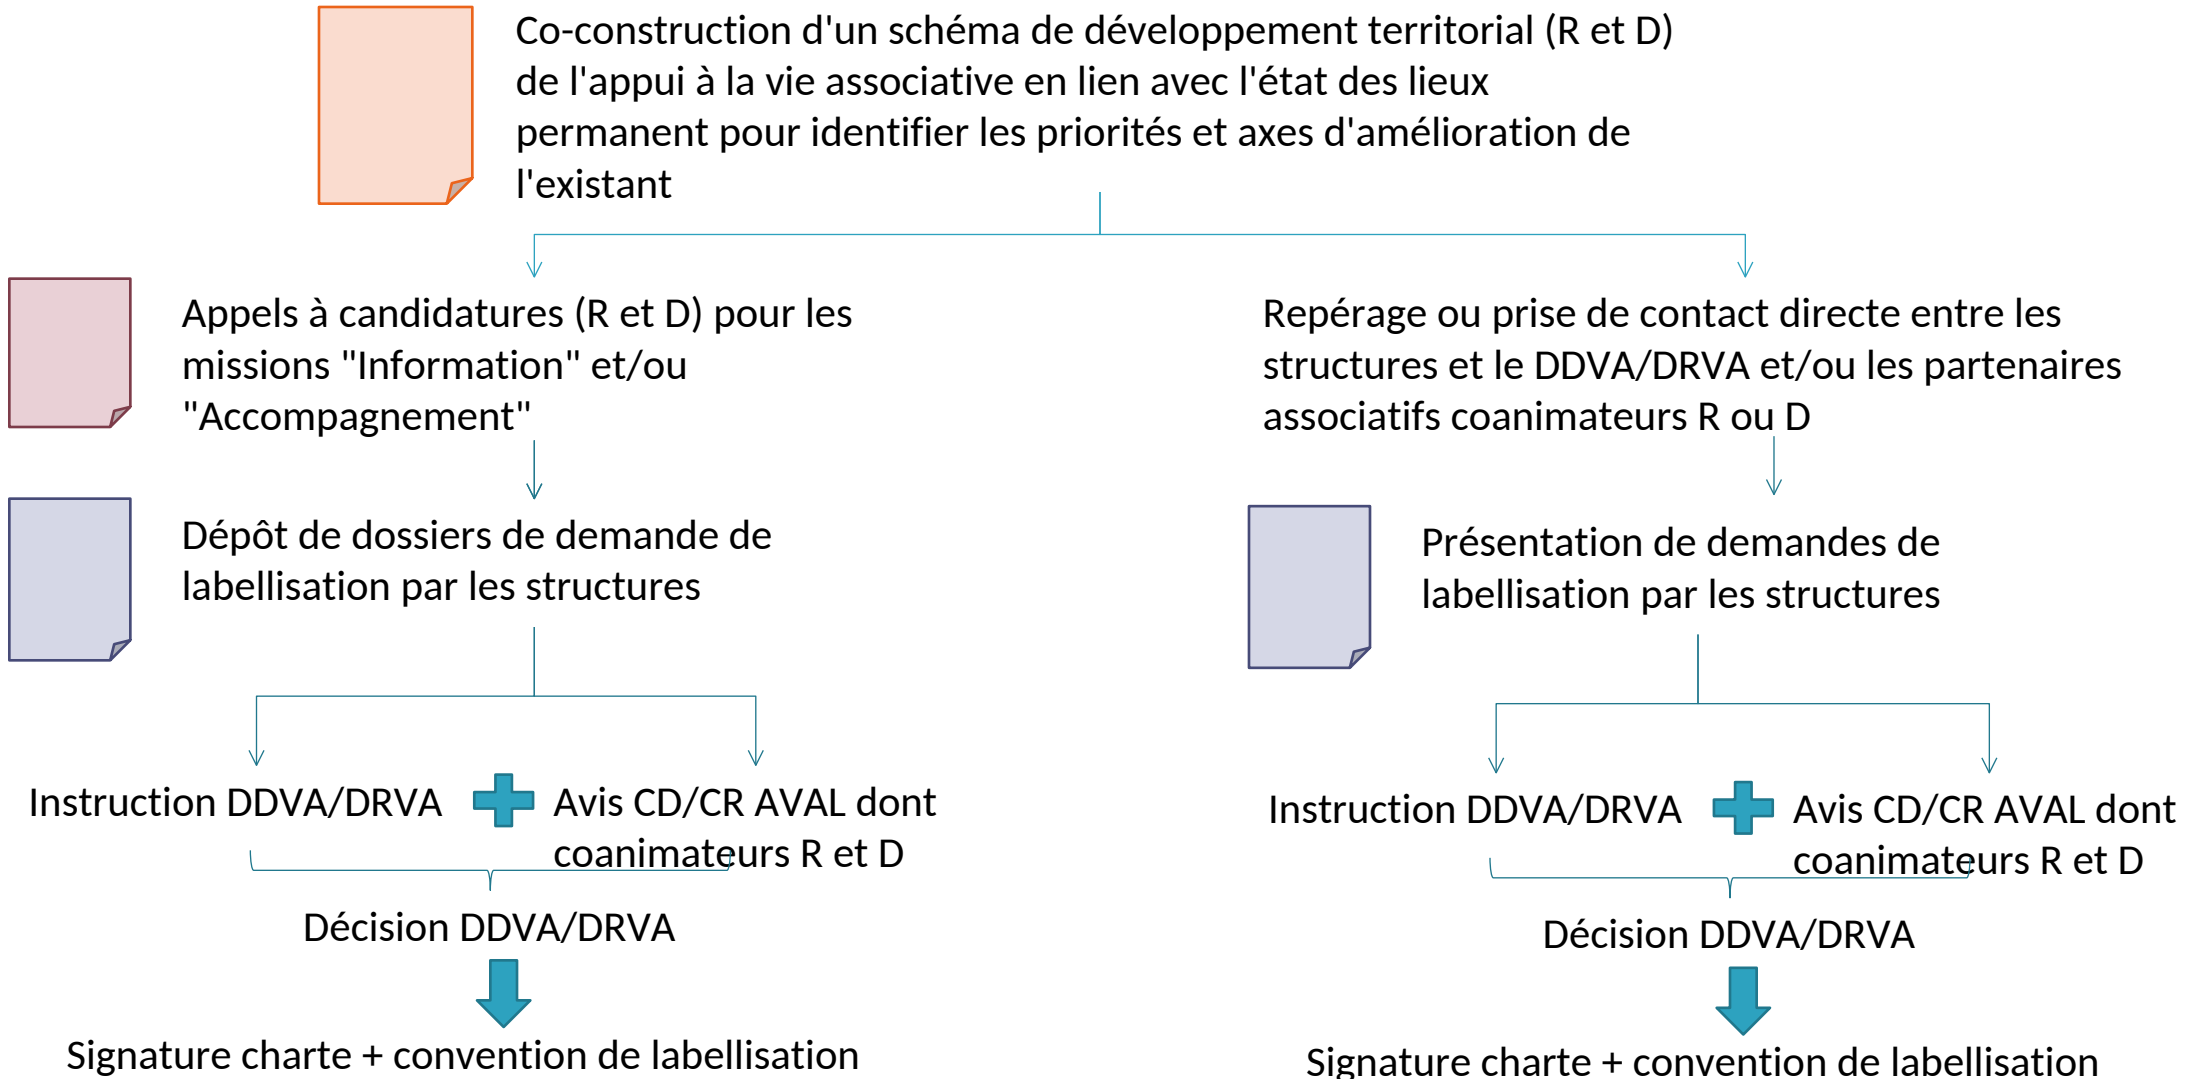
Co-construction d'un schéma de développement territorial (R et D) de l'appui à la vie associative en lien avec l'état des lieux permanent pour identifier les priorités et axes d'amélioration de l'existant

Appels à candidatures (R et D) pour les missions "Information" et/ou "Accompagnement"

Dépôt de dossiers de demande de labellisation par les structures

Instruction DDVA/DRVA

Avis CD/CR AVAL dont coanimateurs R et D

Décision DDVA/DRVA

Signature charte + convention de labellisation

Repérage ou prise de contact directe entre les structures et le DDVA/DRVA et/ou les partenaires associatifs coanimateurs R ou D

Présentation de demandes de labellisation par les structures

Instruction DDVA/DRVA

Avis CD/CR AVAL dont coanimateurs R et D

Décision DDVA/DRVA

Signature charte + convention de labellisation